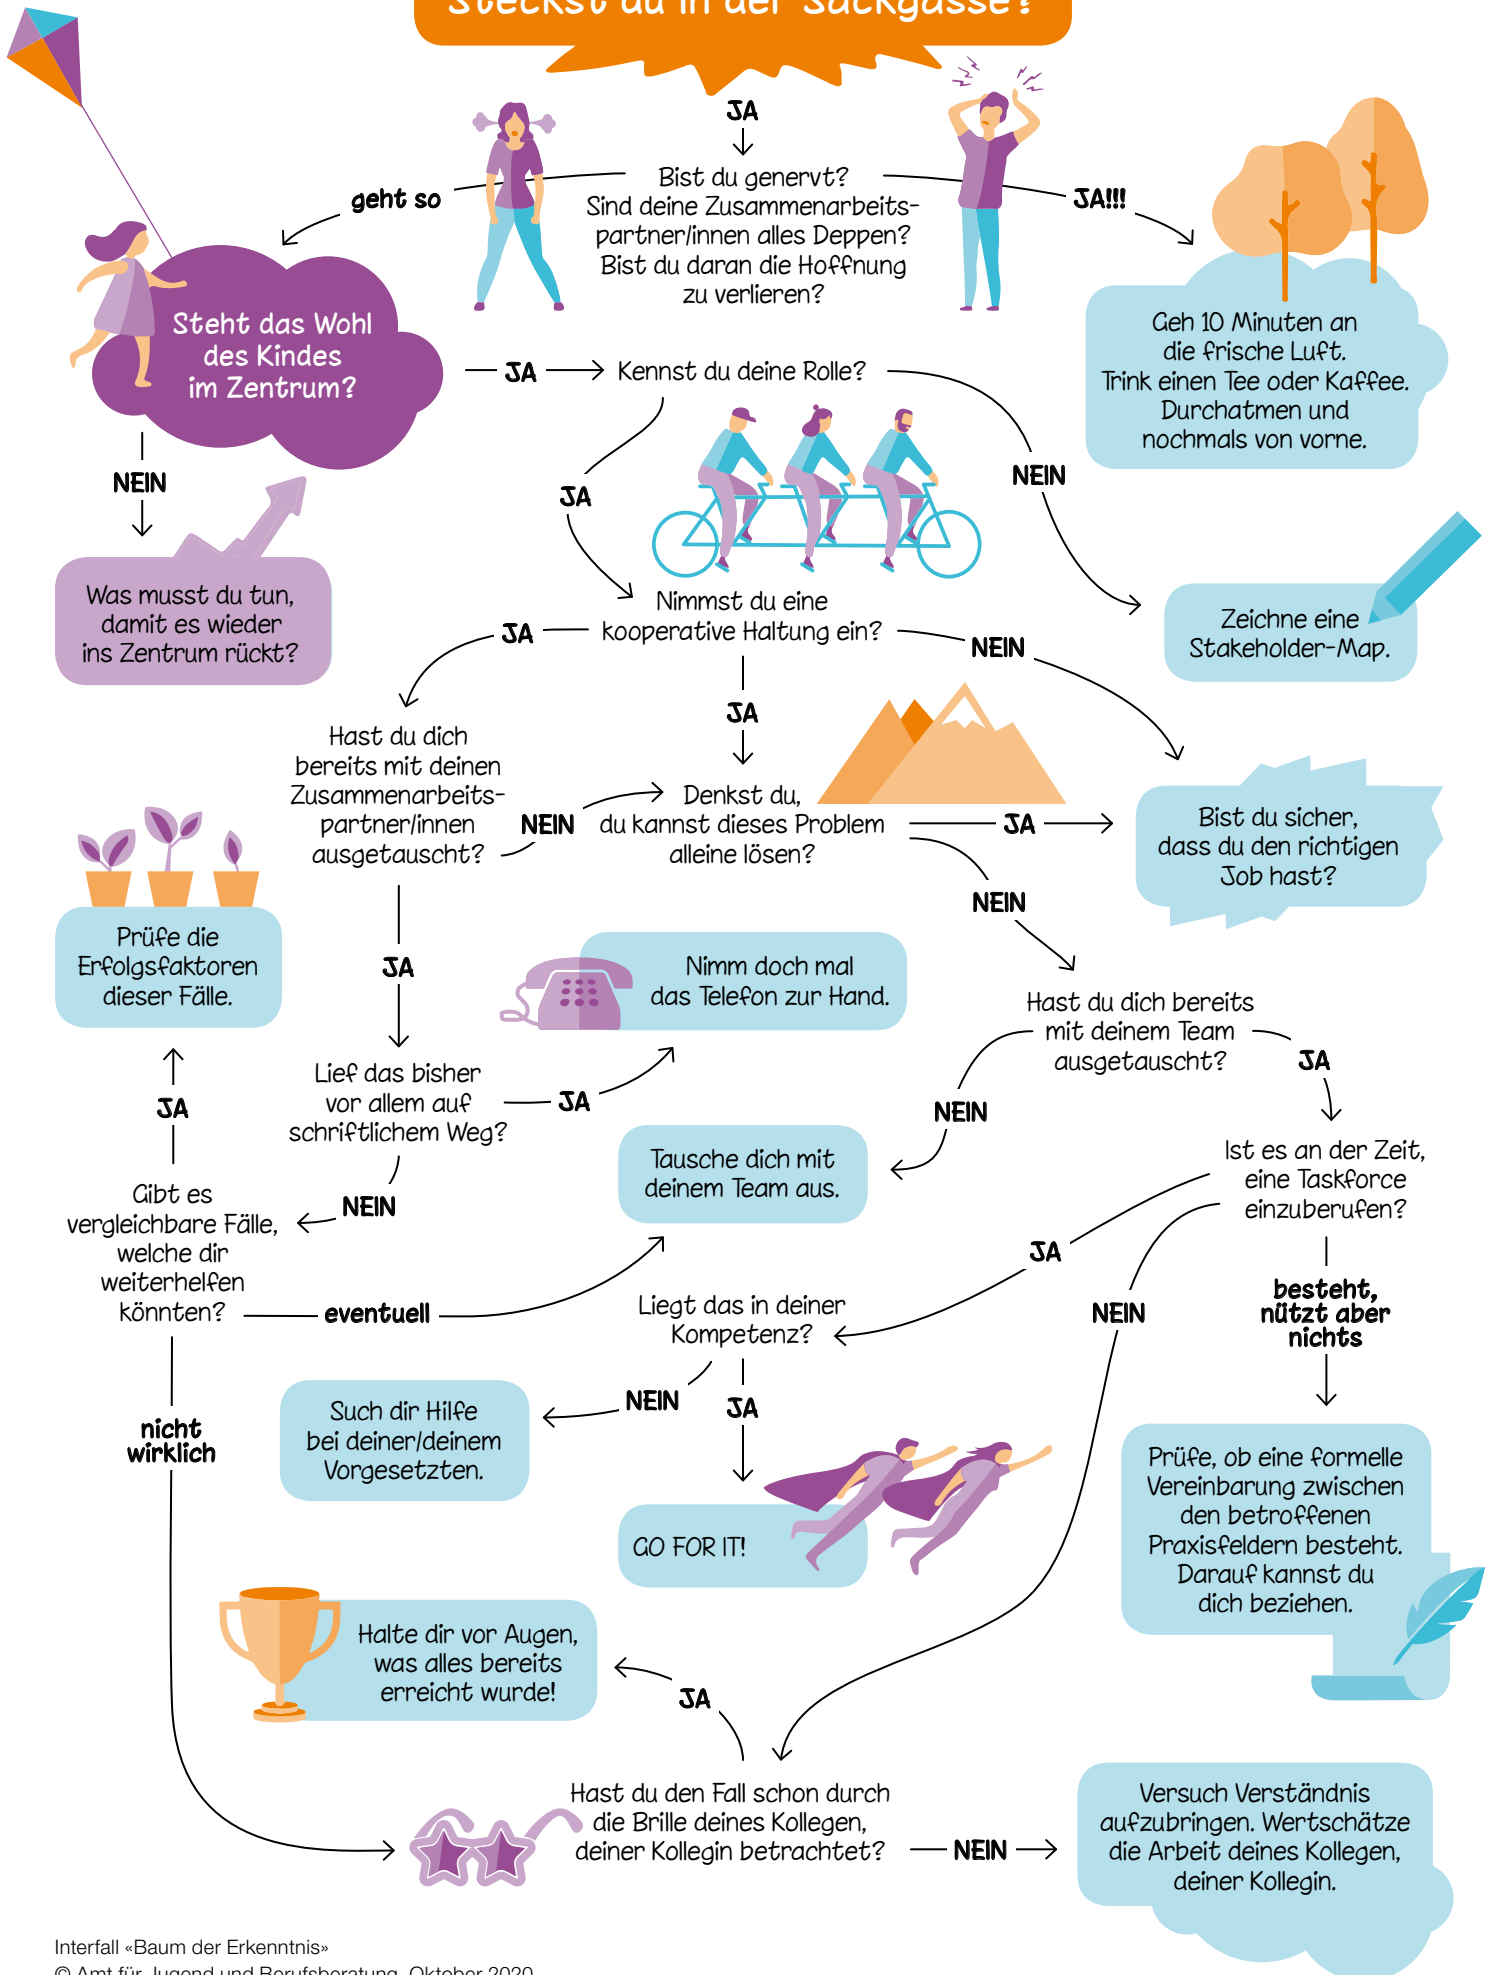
Steckst du in der Sackgasse?

JA

Bist du genervt?
Sind deine Zusammenarbeitspartner/innen alles Deppen?
Bist du daran die Hoffnung zu verlieren?

geht so

JA!!!

Geh 10 Minuten an die frische Luft.
Trink einen Tee oder Kaffee.
Durchatmen und nochmals von vorne.

Steht das Wohl des Kindes im Zentrum?

JA

Kennst du deine Rolle?

NEIN

Was musst du tun, damit es wieder ins Zentrum rückt?

JA

NEIN

Zeichne eine Stakeholder-Map.

Nimmst du eine kooperative Haltung ein?

JA

NEIN

JA

Hast du dich bereits mit deinen Zusammenarbeitspartner/innen ausgetauscht?

NEIN

Denkst du, du kannst dieses Problem alleine lösen?

JA

Bist du sicher, dass du den richtigen Job hast?

NEIN

Prüfe die Erfolgsfaktoren dieser Fälle.

JA

Nimm doch mal das Telefon zur Hand.

Hast du dich bereits mit deinem Team ausgetauscht?

JA

JA

Lief das bisher vor allem auf schriftlichem Weg?

JA

NEIN

Tausche dich mit deinem Team aus.

Ist es an der Zeit, eine Taskforce einzuberufen?

NEIN

Gibt es vergleichbare Fälle, welche dir weiterhelfen könnten?

JA

eventuell

Liegt das in deiner Kompetenz?

NEIN

besteht, nützt aber nichts

nicht wirklich

Such dir Hilfe bei deiner/deinem Vorgesetzten.

NEIN

JA

GO FOR IT!

Prüfe, ob eine formelle Vereinbarung zwischen den betroffenen Praxisfeldern besteht. Darauf kannst du dich beziehen.

Halte dir vor Augen, was alles bereits erreicht wurde!

JA

Hast du den Fall schon durch die Brille deines Kollegen, deiner Kollegin betrachtet?

NEIN

Versuch Verständnis aufzubringen. Wertschätze die Arbeit deines Kollegen, deiner Kollegin.

Interfall «Baum der Erkenntnis»
© Amt für Jugend und Berufsberatung, Oktober 2020